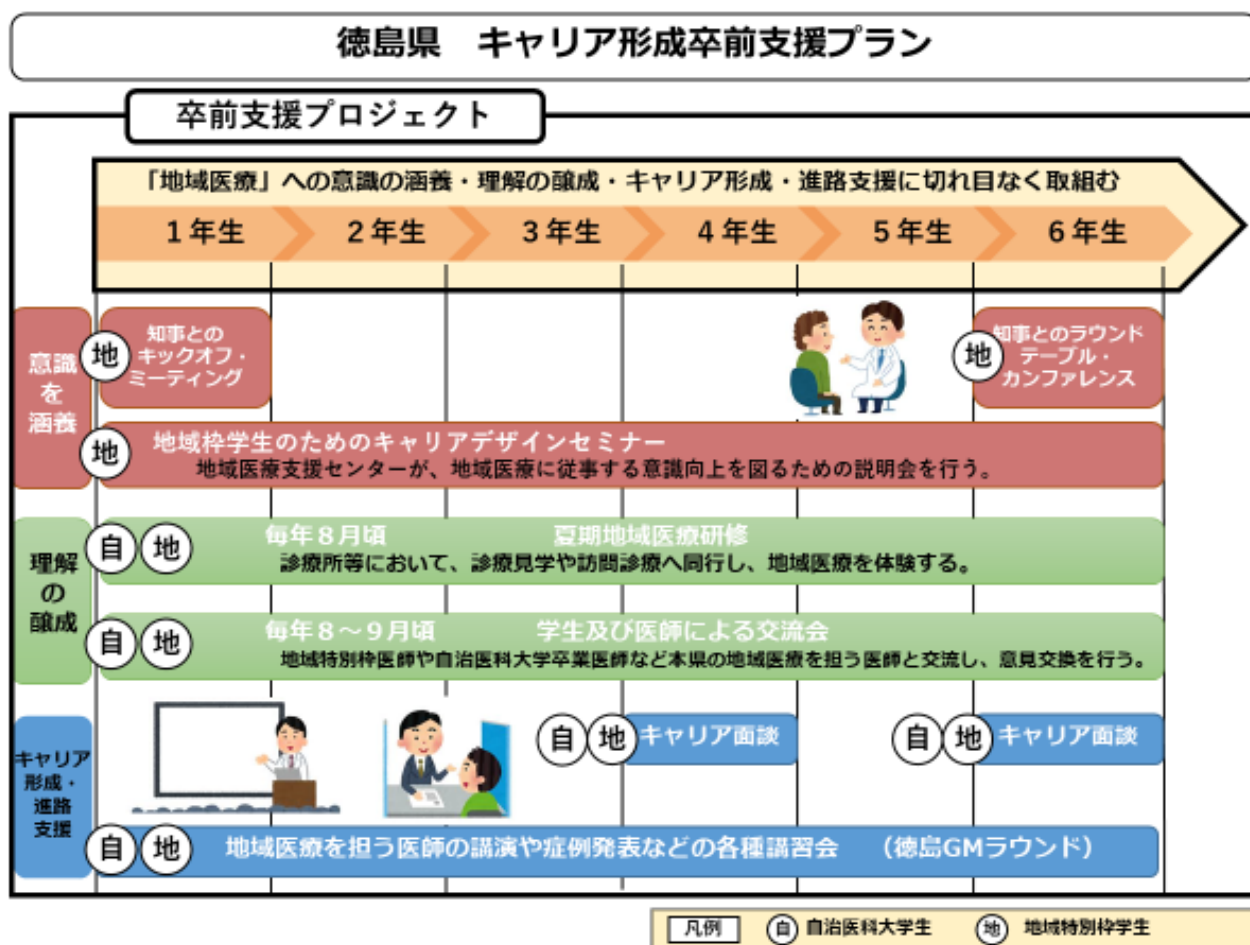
徳島県　キャリア形成卒前支援プラン

卒前支援プロジェクト

「地域医療」への意識の涵養・理解の醸成・キャリア形成・進路支援に切れ目なく取組む

1年生　2年生　3年生　4年生　5年生　6年生

意識を涵養

地　知事とのキックオフ・ミーティング

地　知事とのラウンドテーブル・カンファレンス

地　地域枠学生のためのキャリアデザインセミナー
地域医療支援センターが、地域医療に従事する意識向上を図るための説明会を行う。

理解の醸成

自　地　毎年８月頃　夏期地域医療研修
診療所等において、診療見学や訪問診療へ同行し、地域医療を体験する。

自　地　毎年８～９月頃　学生及び医師による交流会
地域特別枠医師や自治医科大学卒業医師など本県の地域医療を担う医師と交流し、意見交換を行う。

キャリア形成・進路支援

自　地　キャリア面談

自　地　キャリア面談

自　地　地域医療を担う医師の講演や症例発表などの各種講習会　（徳島GMラウンド）

凡例　自　自治医科大学生　地　地域特別枠学生